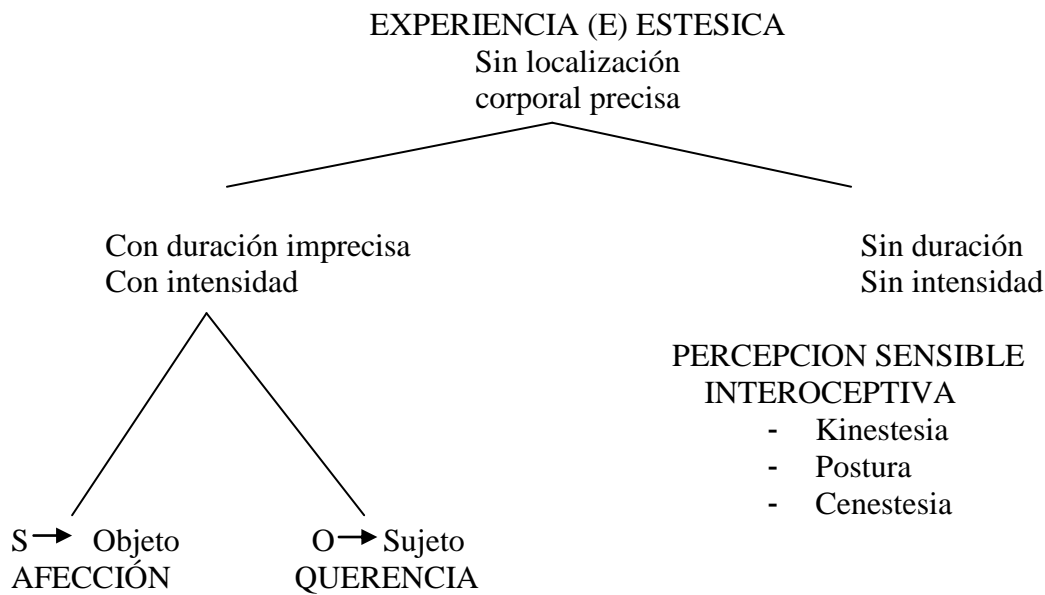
EXPERIENCIA (E) ESTESICA
Sin localización
corporal precisa

Con duración imprecisa
Con intensidad

Sin duración
Sin intensidad

PERCEPCION SENSIBLE
INTEROCEPTIVA
- Kinestesia
- Postura
- Cenestesia

S $\rightarrow$ Objeto
AFECCIÓN

O $\rightarrow$ Sujeto
QUERENCIA